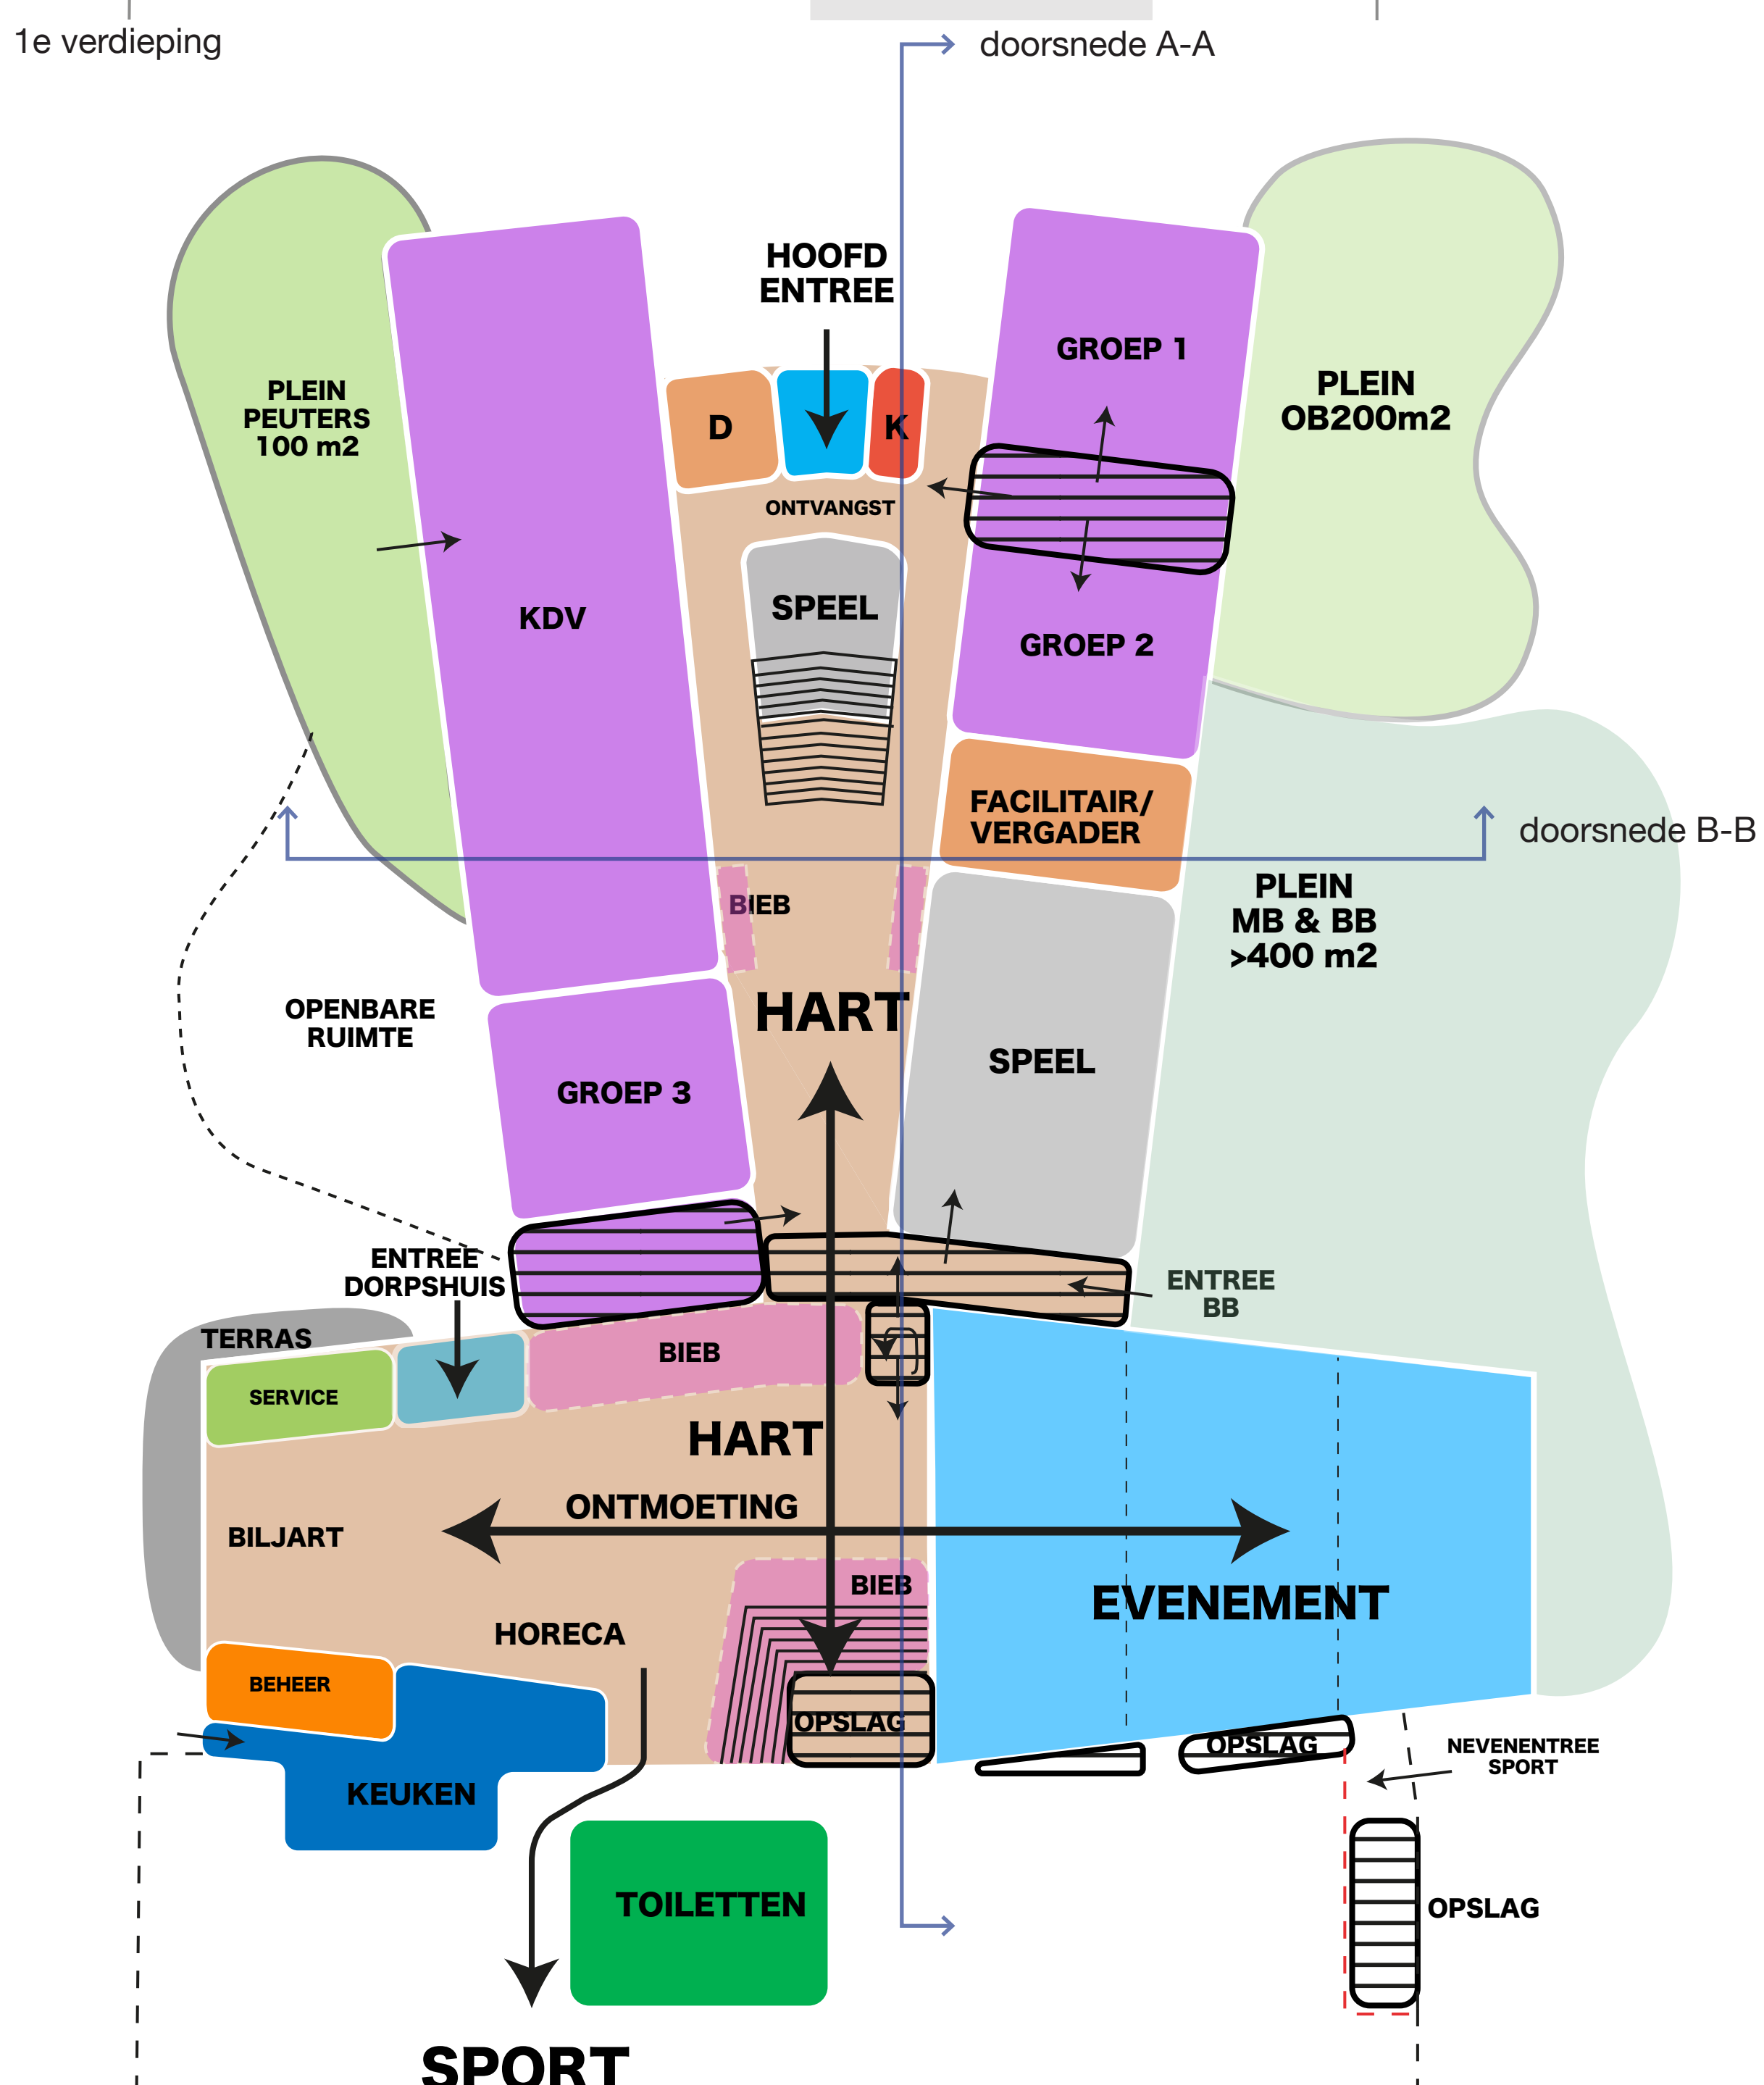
1e verdieping

doorsnede A-A

HOOFD ENTREE

PLEIN PEUTERS 100 m2

KDV

D

K

ONTVANGST

GROEP 1

PLEIN OB200m2

SPEEL

GROEP 2

FACILITAIR/ VERGADER

doorsnede B-B

BIEB

PLEIN MB & BB >400 m2

HART

OPENBARE RUIMTE

GROEP 3

SPEEL

ENTREE DORPSHUIS

ENTREE BB

TERRAS

SERVICE

BIEB

HART

ONTMOETING

BILJART

BIEB

EVENEMENT

HORECA

BEHEER

OPSLAG

OPSLAG

NEVENENTREE SPORT

KEUKEN

TOILETTEN

OPSLAG

SPORT